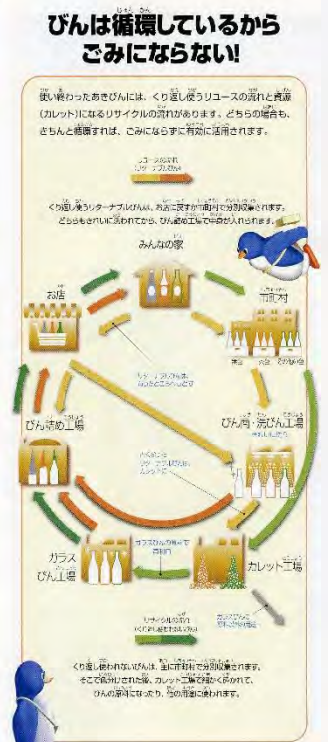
びんは循環しているから
ごみにならない!

使い終わったあきびんには、くり返し使うリユースの流れと資源(カレット)になるリサイクルの流れがあります。どちらの場合も、きちんと循環すれば、ごみにならずに有効に活用されます。

リユースの流れ(リターナブルびん)

くり返し使うリターナブルびんは、お店に返すか市町村で分別収集されます。どちらもきれいに洗われてから、びんづめ工場で中身が入れられます。

みんなの家

お店

市町村

無色　茶色　その他の色

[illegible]

びんづめ工場

びん商・洗びん工場

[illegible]

ガラスびん工場

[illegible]

カレット工場

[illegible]

リサイクルの流れ(ワンウェイびん)

くり返し使われないびんは、主に市町村で分別収集されます。そこで色分けされた後、カレット工場で細かく砕かれて、びんの原料になったり、他の用途に使われます。